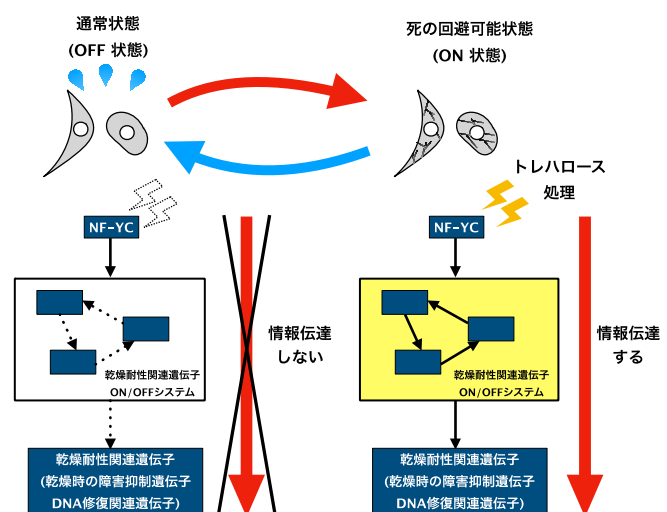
通常状態
(OFF 状態)

死の回避可能状態
(ON 状態)

トレハロース
処理

NF-YC

NF-YC

情報伝達
しない

情報伝達
する

乾燥耐性関連遺伝子
ON/OFFシステム

乾燥耐性関連遺伝子
ON/OFFシステム

乾燥耐性関連遺伝子
(乾燥時の障害抑制遺伝子
DNA修復関連遺伝子)

乾燥耐性関連遺伝子
(乾燥時の障害抑制遺伝子
DNA修復関連遺伝子)